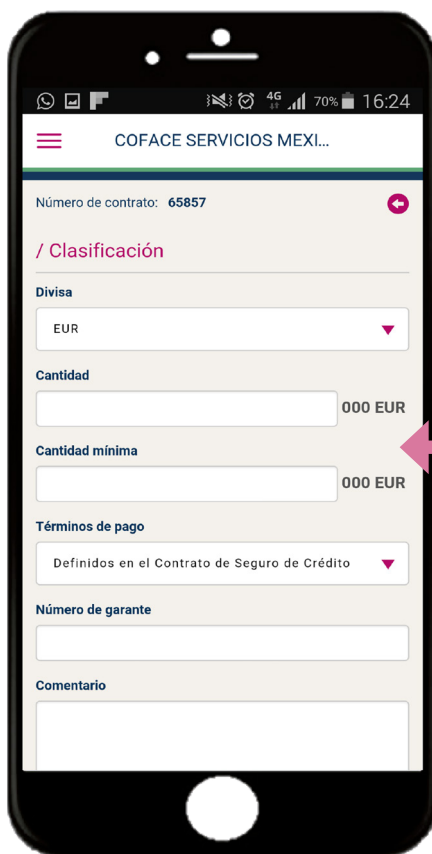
4G 70% 16:24

COFACE SERVICIOS MEXI...

Número de contrato: 65857

/ Clasificación

Divisa

EUR

Cantidad

000 EUR

Cantidad mínima

000 EUR

Términos de pago

Definidos en el Contrato de Seguro de Crédito

Número de garante

Comentario